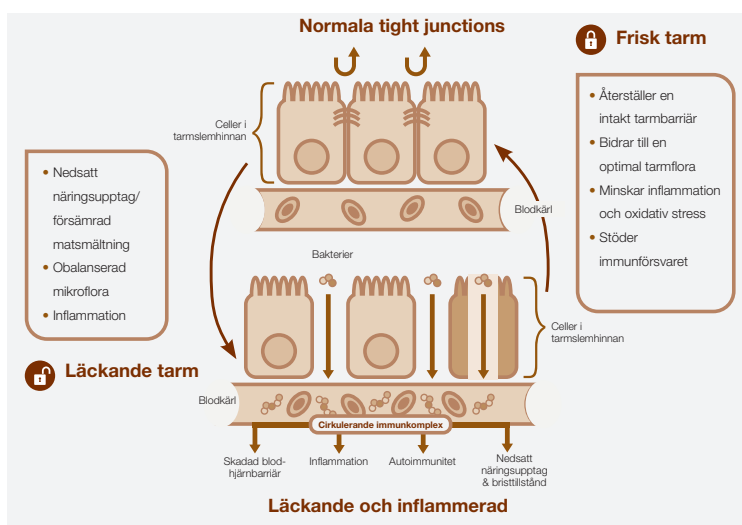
Normala tight junctions

Frisk tarm

Återställer en intakt tarmbarriär
Bidrar till en optimal tarmflora
Minskar inflammation och oxidativ stress
Stöder immunförsvaret

Celler i tarmslemhinnan

Nedsatt näringsupptag/ försämrad matsmältning
Obalanserad mikroflora
Inflammation

Blodkärl

Bakterier

Celler i tarmslemhinnan

Läckande tarm

Blodkärl

Cirkulerande immunkomplex

Skadad blod-hjärnbarriär

Inflammation

Autoimmunitet

Nedsatt näringsupptag & bristtillstånd

Läckande och inflammerad